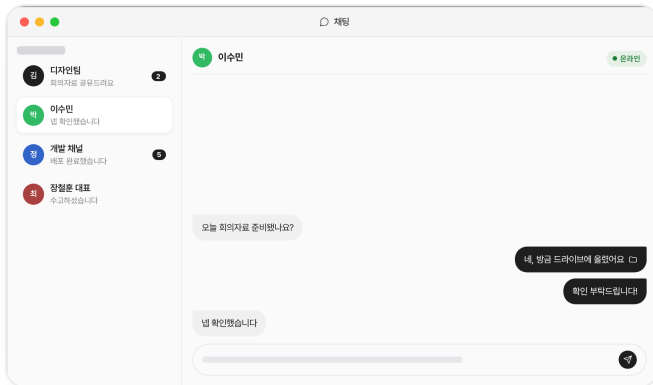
채팅

김
디자인팀
회의자료 공유드려요
2

박
이수민
넵 확인했습니다

정
개발 채널
배포 완료했습니다
5

최
장철훈 대표
수고하셨습니다

박
이수민
온라인

오늘 회의자료 준비됐나요?

네, 방금 드라이브에 올렸어요

확인 부탁드립니다!

넵 확인했습니다